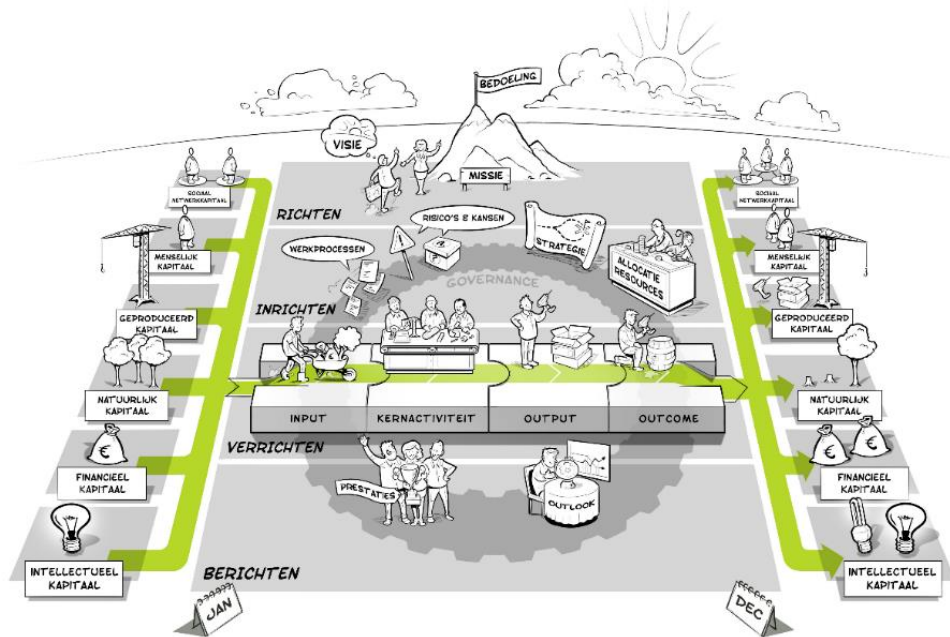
BEDOELING

VISIE

MISSIE

SOCIAAL NETWERKKAPITAAL

RICHTEN

RISICO'S & KANSEN

STRATEGIE

MENSELIJK KAPITAAL

WERKPROCESSEN

ALLOCATIE RESOURCES

GOVERNANCE

GEPRODUCEERD KAPITAAL

INRICHTEN

NATUURLIJK KAPITAAL

INPUT

KERNACTIVITEIT

OUTPUT

OUTCOME

VERRICHTEN

FINANCIEEL KAPITAAL

PRESTATIES

OUTLOOK

INTELLECTUEEL KAPITAAL

BERICHTEN

JAN

DEC

SOCIAAL NETWERKKAPITAAL

MENSELIJK KAPITAAL

GEPRODUCEERD KAPITAAL

NATUURLIJK KAPITAAL

FINANCIEEL KAPITAAL

INTELLECTUEEL KAPITAAL